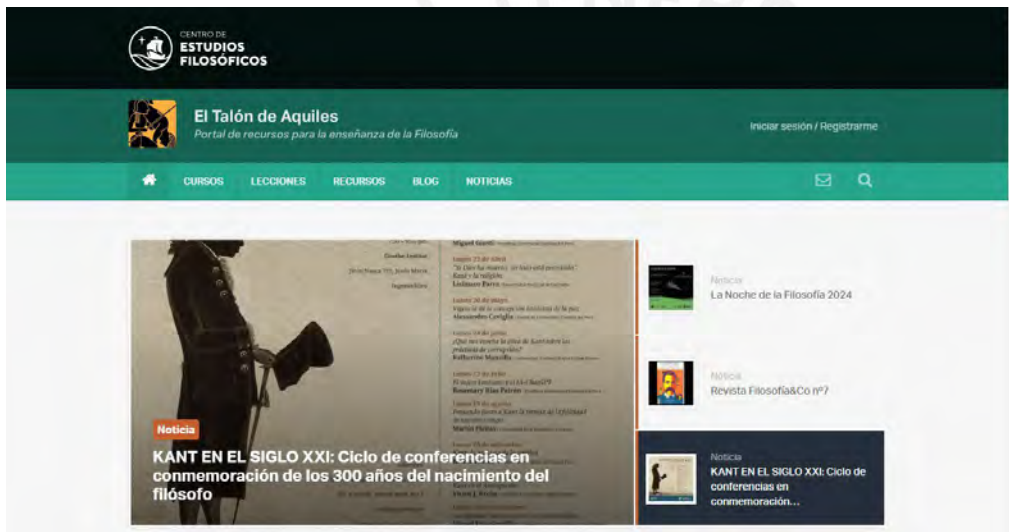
CENTRO DE
ESTUDIOS
FILOSÓFICOS

El Talón de Aquiles
Portal de recursos para la enseñanza de la Filosofía

Iniciar sesión / Registrarme

CURSOS LECCIONES RECURSOS BLOG NOTICIAS

Noticia
KANT EN EL SIGLO XXI: Ciclo de conferencias en conmemoración de los 300 años del nacimiento del filósofo

Noticia
La Noche de la Filosofía 2024

Noticia
Revista Filosofía&Co nº7

Noticia
KANT EN EL SIGLO XXI: Ciclo de conferencias en conmemoración...